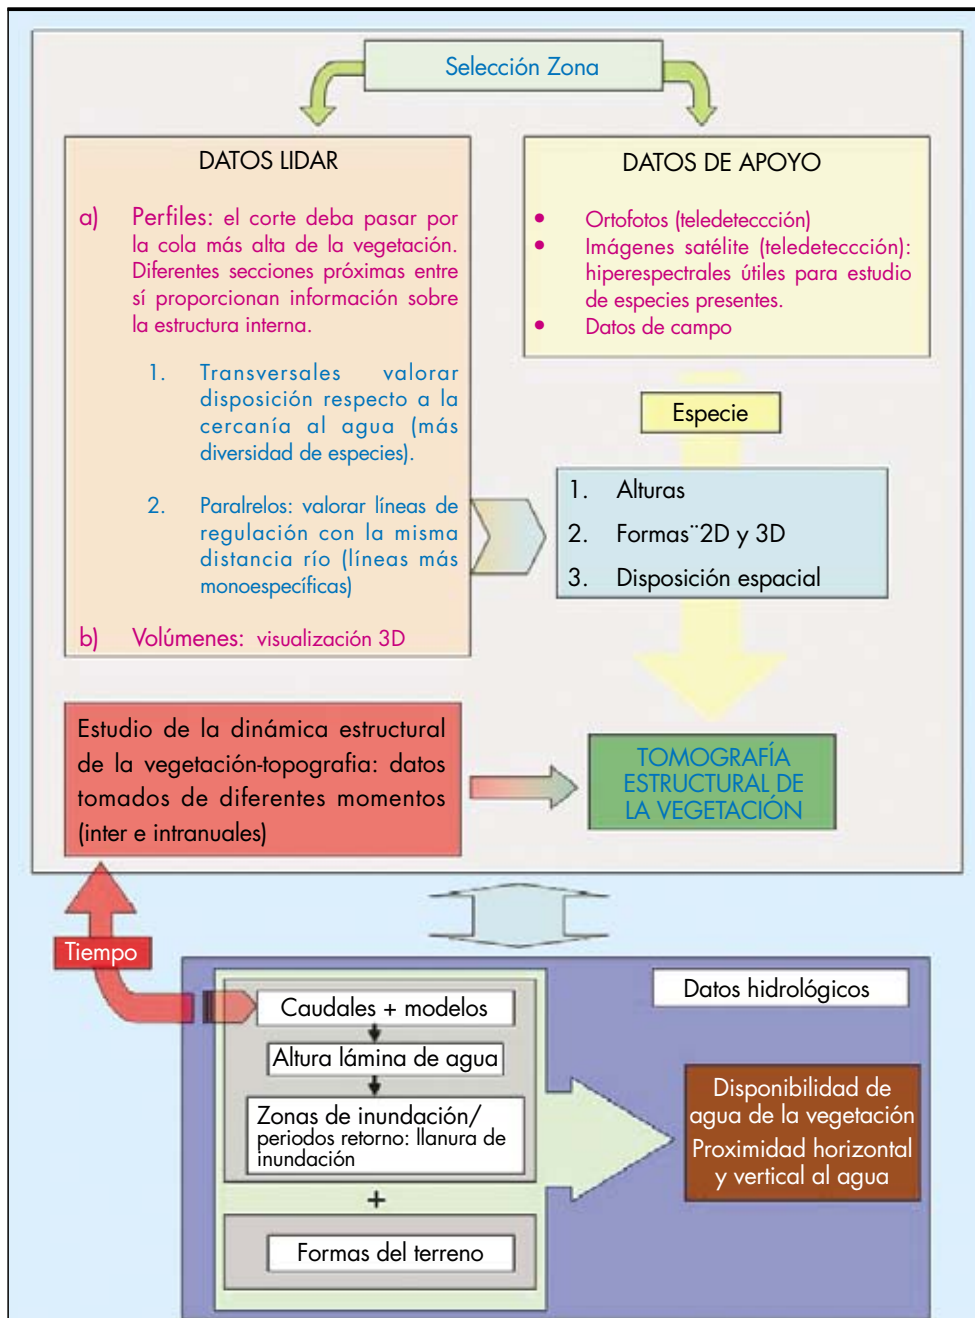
Selección Zona

DATOS LIDAR

a) Perfiles: el corte deba pasar por la cola más alta de la vegetación. Diferentes secciones próximas entre sí proporcionan información sobre la estructura interna.

1. Transversales valorar disposición respecto a la cercanía al agua (más diversidad de especies).

2. Paralrelos: valorar líneas de regulación con la misma distancia río (líneas más monoespecíficas)

b) Volúmenes: visualización 3D

DATOS DE APOYO

• Ortofotos (teledetecccción)
• Imágenes satélite (teledetecccción): hiperespectrales útiles para estudio de especies presentes.
• Datos de campo

Especie

1. Alturas
2. Formas¨2D y 3D
3. Disposición espacial

Estudio de la dinámica estructural de la vegetación-topografia: datos tomados de diferentes momentos (inter e intranuales)

TOMOGRAFÍA ESTRUCTURAL DE LA VEGETACIÓN

Tiempo

Datos hidrológicos

Caudales + modelos

Altura lámina de agua

Zonas de inundación/ periodos retorno: llanura de inundación

+

Formas del terreno

Disponibilidad de agua de la vegetación
Proximidad horizontal y vertical al agua